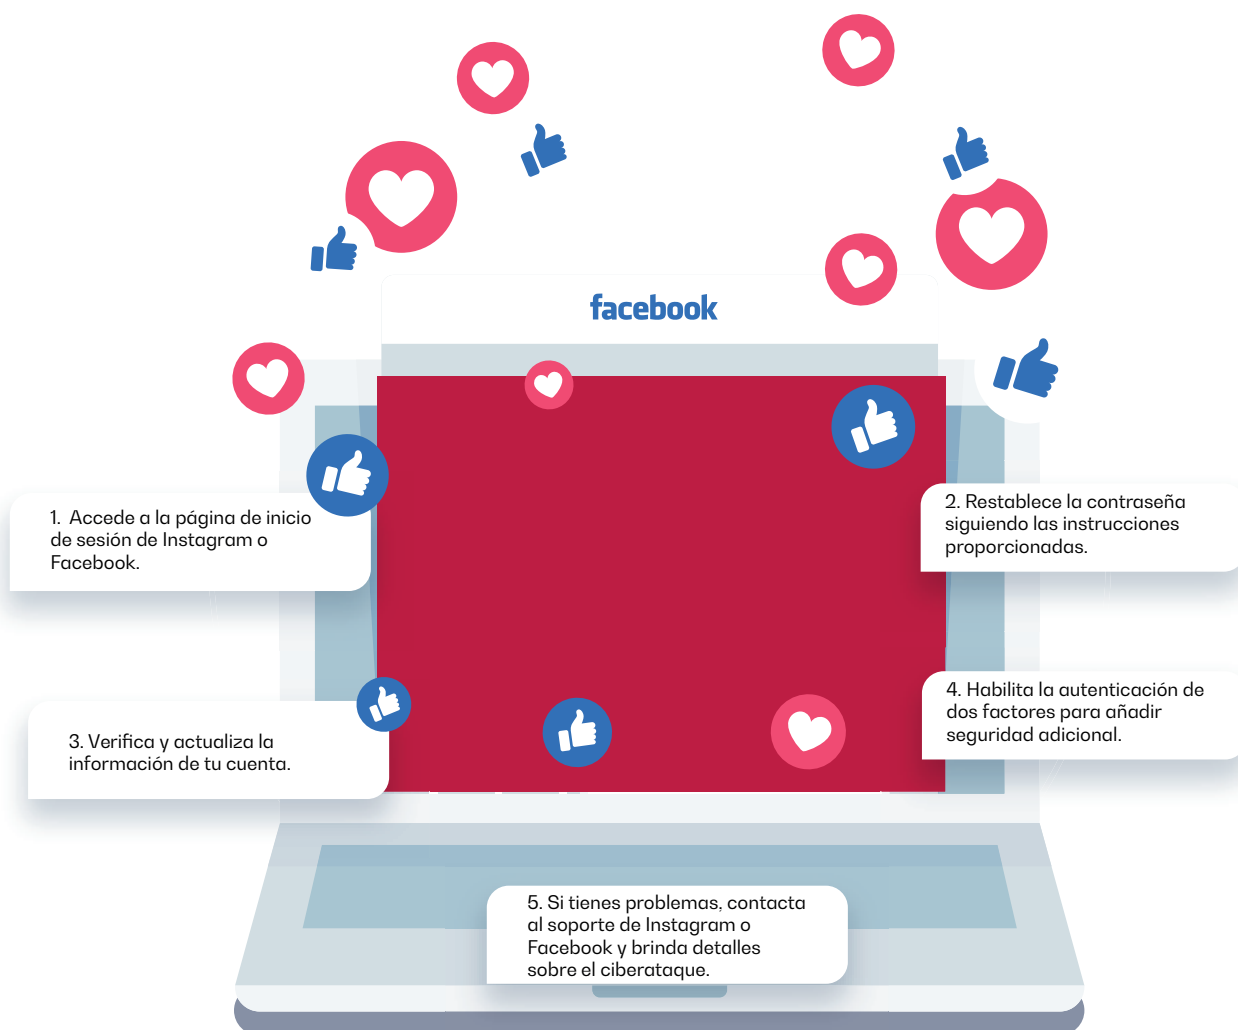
facebook

1. Accede a la página de inicio de sesión de Instagram o Facebook.

2. Restablece la contraseña siguiendo las instrucciones proporcionadas.

3. Verifica y actualiza la información de tu cuenta.

4. Habilita la autenticación de dos factores para añadir seguridad adicional.

5. Si tienes problemas, contacta al soporte de Instagram o Facebook y brinda detalles sobre el ciberataque.